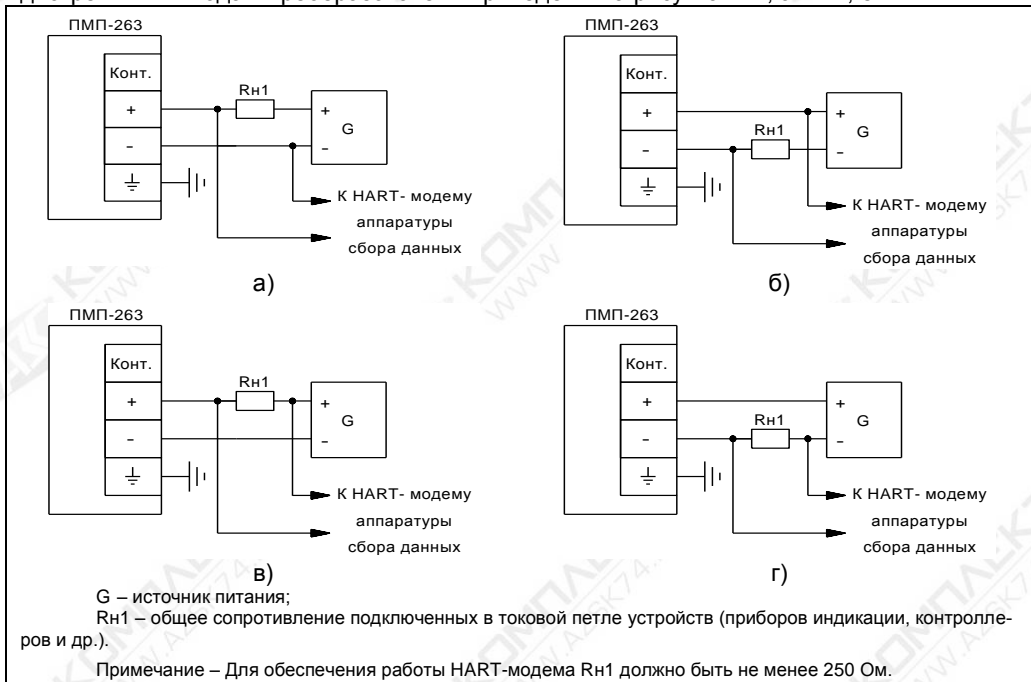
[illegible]

ПМП-263

Конт.

+

-

Rн1

+

G

-

К HART- модему аппаратуры сбора данных

а)

ПМП-263

Конт.

+

-

Rн1

+

G

-

К HART- модему аппаратуры сбора данных

б)

ПМП-263

Конт.

+

-

Rн1

+

G

-

К HART- модему аппаратуры сбора данных

в)

ПМП-263

Конт.

+

-

Rн1

+

G

-

К HART- модему аппаратуры сбора данных

г)

G – источник питания;

Rн1 – общее сопротивление подключенных в токовой петле устройств (приборов индикации, контроллеров и др.).

Примечание – Для обеспечения работы HART-модема Rн1 должно быть не менее 250 Ом.